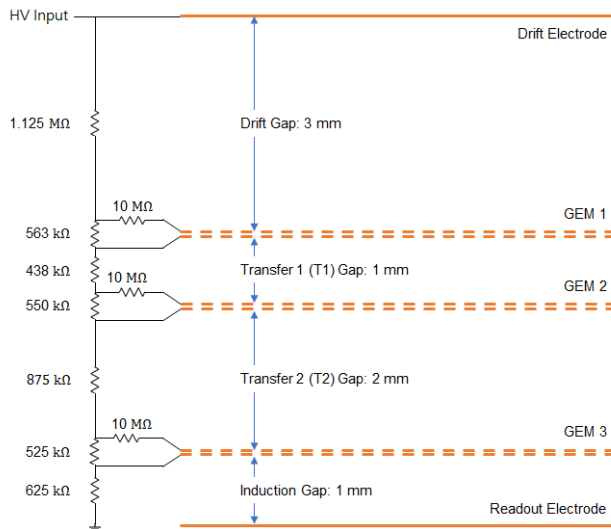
HV Input

Drift Electrode

1.125 MΩ

Drift Gap: 3 mm

10 MΩ

GEM 1

563 kΩ

438 kΩ

Transfer 1 (T1) Gap: 1 mm

10 MΩ

GEM 2

550 kΩ

875 kΩ

Transfer 2 (T2) Gap: 2 mm

10 MΩ

GEM 3

525 kΩ

625 kΩ

Induction Gap: 1 mm

Readout Electrode